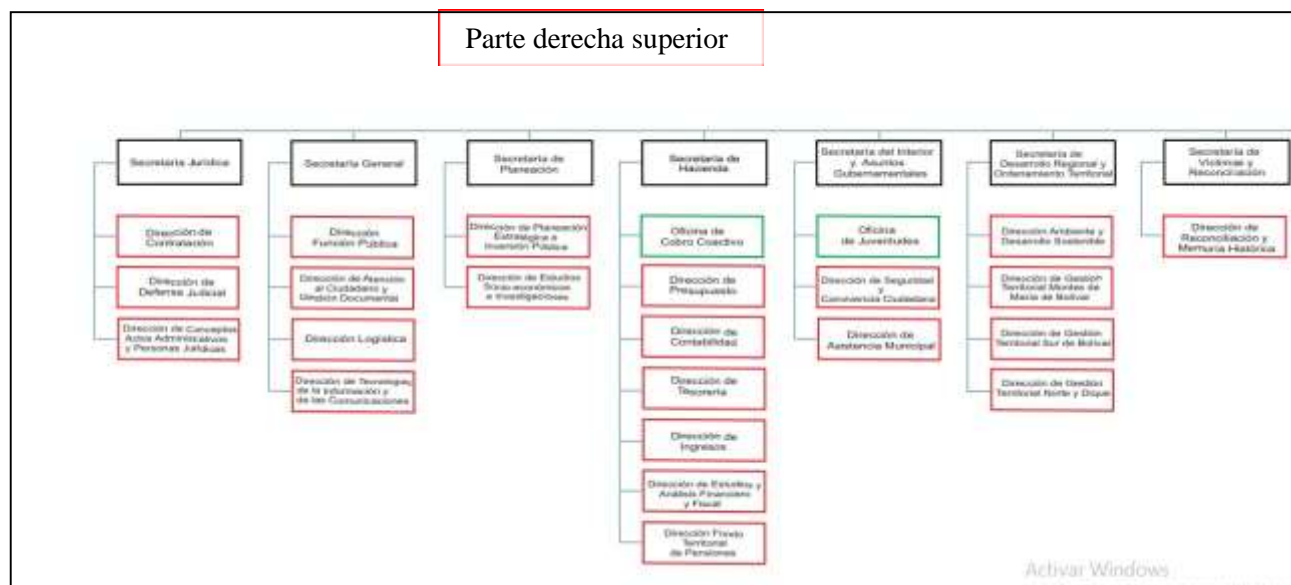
Parte derecha superior

Secretaria Jurídica

Dirección de Contratación

Dirección de Defensa Judicial

Dirección de Conceptos Actos Administrativos y Personas Jurídicas

Secretaria General

Dirección Función Pública

Dirección de Atención al Ciudadano y Gestión Documental

Dirección Logística

Dirección de Tecnologías de la Información y de las Comunicaciones

Secretaria de Planeación

Dirección de Planeación Estratégica e Inversión Pública

Dirección de Estudios Socio-económicos e Investigaciones

Secretaria de Hacienda

Oficina de Cobro Coactivo

Dirección de Presupuesto

Dirección de Contabilidad

Dirección de Tesorería

Dirección de Ingresos

Dirección de Estudios y Análisis Financiero y Fiscal

Dirección Fondo Territorial de Pensiones

Secretaria del Interior y Asuntos Gubernamentales

Oficina de Juventudes

Dirección de Seguridad y Convivencia Ciudadana

Dirección de Asistencia Municipal

Secretaria de Desarrollo Regional y Ordenamiento Territorial

Dirección Ambiente y Desarrollo Sostenible

Dirección de Gestión Territorial Montes de María de Bolívar

Dirección de Gestión Territorial Sur de Bolívar

Dirección de Gestión Territorial Norte y Dique

Secretaria de Víctimas y Reconciliación

Dirección de Reconciliación y Memoria Histórica

Activar Windows